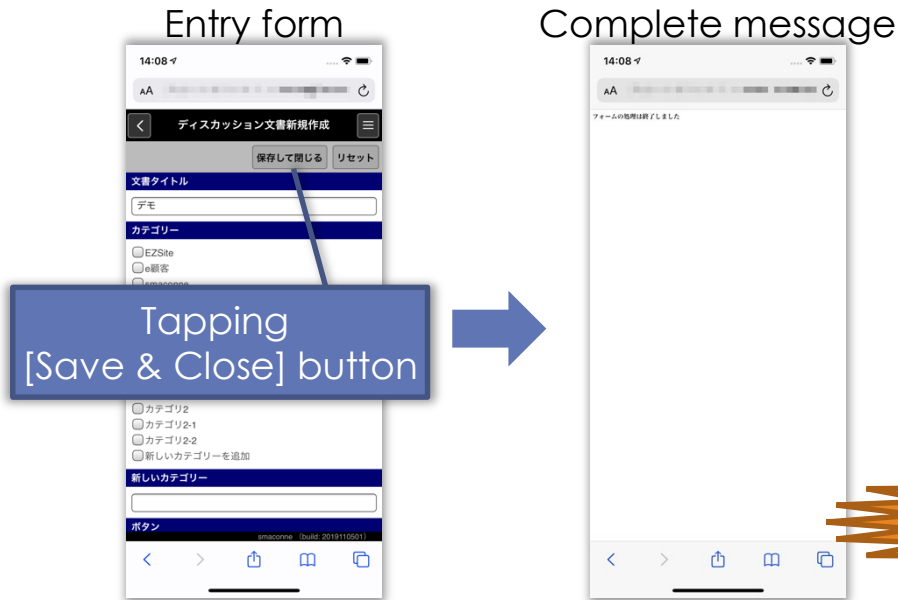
Entry form

14:08

AA

ディスカッション文書新規作成

保存して閉じる

リセット

文書タイトル

デモ

カテゴリー

EZSite

e顧客

smaconne

Tapping
[Save & Close] button

カテゴリ2

カテゴリ2-1

カテゴリ2-2

新しいカテゴリーを追加

新しいカテゴリー

ボタン

smaconne (build: 2019110501)

Complete message

14:08

AA

フォームの処理は終了しました